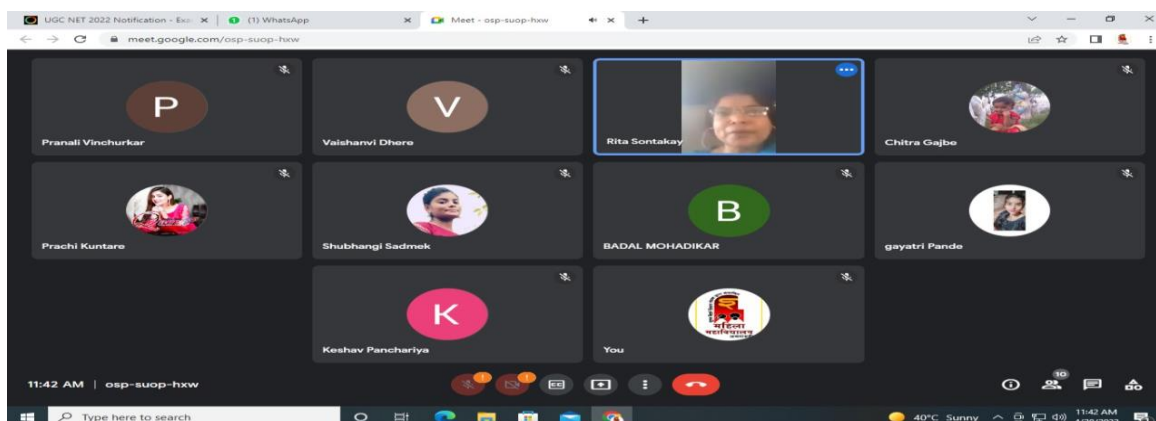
UGC NET 2022 Notification - Exa ×
(1) WhatsApp ×
Meet - osp-suop-hxw ×
+

meet.google.com/osp-suop-hxw

P
Pranali Vinchurkar

V
Vaishanvi Dhere

Rita Sontakay

Chitra Gajbe

Prachi Kuntare

Shubhangi Sadmek

B
BADAL MOHADIKAR

gayatri Pande

K
Keshav Panchariya

महिला महाविद्यालय
You

11:42 AM | osp-suop-hxw

10

Type here to search

40°C Sunny

11:42 AM